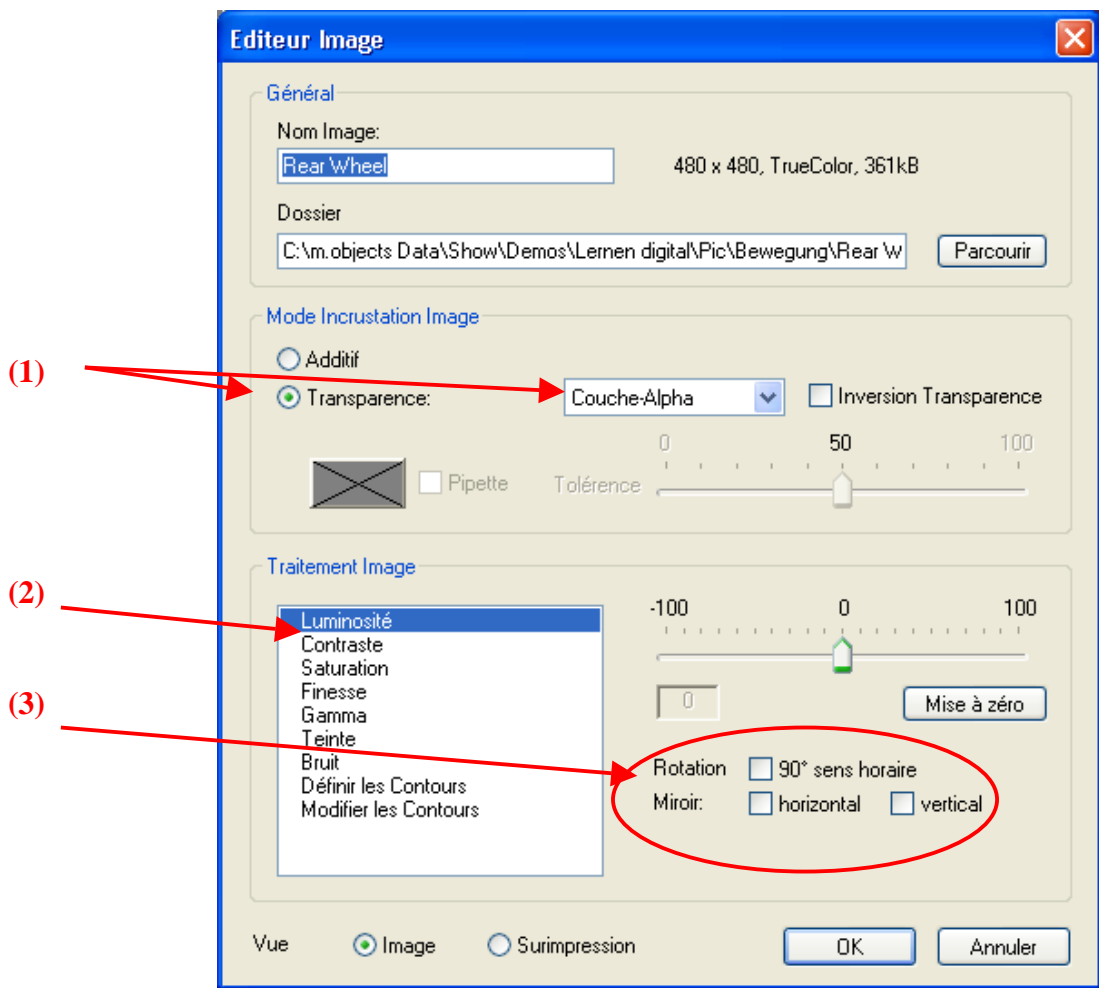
Editeur Image

Général

Nom Image:

Rear Wheel

480 x 480, TrueColor, 361kB

Dossier

C:\m.objects Data\Show\Demos\Lernen digital\Pic\Bewegung\Rear W

Parcourir

Mode Incrustation Image

(1)

Additif

Transparence:

Couche-Alpha

Inversion Transparence

0

50

100

Pipette

Tolérence

Traitement Image

(2)

Luminosité
Contraste
Saturation
Finesse
Gamma
Teinte
Bruit
Définir les Contours
Modifier les Contours

-100

0

100

0

Mise à zéro

(3)

Rotation

90° sens horaire

Miroir:

horizontal

vertical

Vue

Image

Surimpression

OK

Annuler